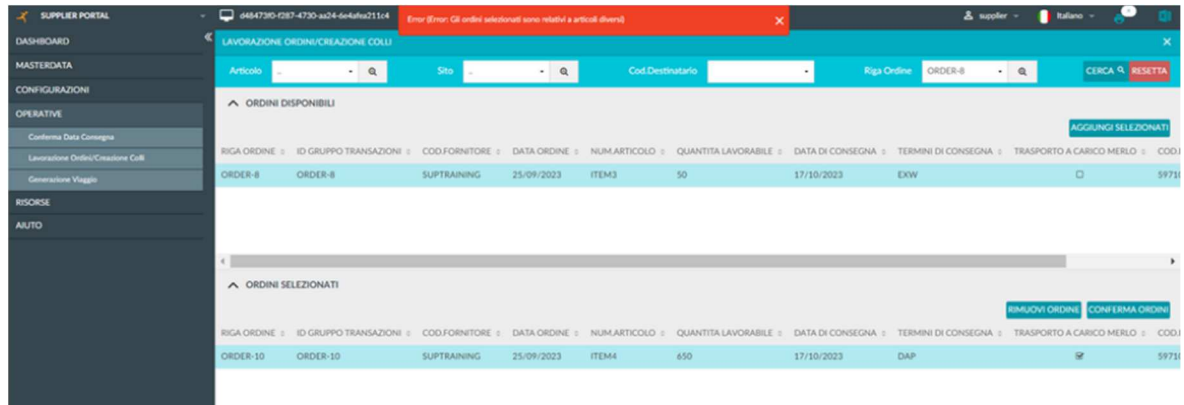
SUPPLIER PORTAL
d48473f0-f287-4730-aa24-6e4afea211c4
Error (Error: Gli ordini selezionati sono relativi a articoli diversi)
supplier
Italiano

DASHBOARD
MASTERDATA
CONFIGURAZIONI
OPERATIVE
Conferma Data Consegna
Lavorazione Ordini/Creazione Colli
Generazione Viaggio
RISORSE
AIUTO

LAVORAZIONE ORDINI/CREAZIONE COLLI

Articolo ..
Sito ..
Cod.Destinatario
Riga Ordine ORDER-8
CERCA
RESETTA

ORDINI DISPONIBILI
AGGIUNGI SELEZIONATI

| RIGA ORDINE | ID GRUPPO TRANSAZIONI | COD.FORNITORE | DATA ORDINE | NUM.ARTICOLO | QUANTITA LAVORABILE | DATA DI CONSEGNA | TERMINI DI CONSEGNA | TRASPORTO A CARICO MERLO | COD.I |
|---|---|---|---|---|---|---|---|---|---|
| ORDER-8 | ORDER-8 | SUPTRAINING | 25/09/2023 | ITEM3 | 50 | 17/10/2023 | EXW | | 5971 |

ORDINI SELEZIONATI
RIMUOVI ORDINE
CONFERMA ORDINI

| RIGA ORDINE | ID GRUPPO TRANSAZIONI | COD.FORNITORE | DATA ORDINE | NUM.ARTICOLO | QUANTITA LAVORABILE | DATA DI CONSEGNA | TERMINI DI CONSEGNA | TRASPORTO A CARICO MERLO | COD. |
|---|---|---|---|---|---|---|---|---|---|
| ORDER-10 | ORDER-10 | SUPTRAINING | 25/09/2023 | ITEM4 | 650 | 17/10/2023 | DAP | | 5971 |